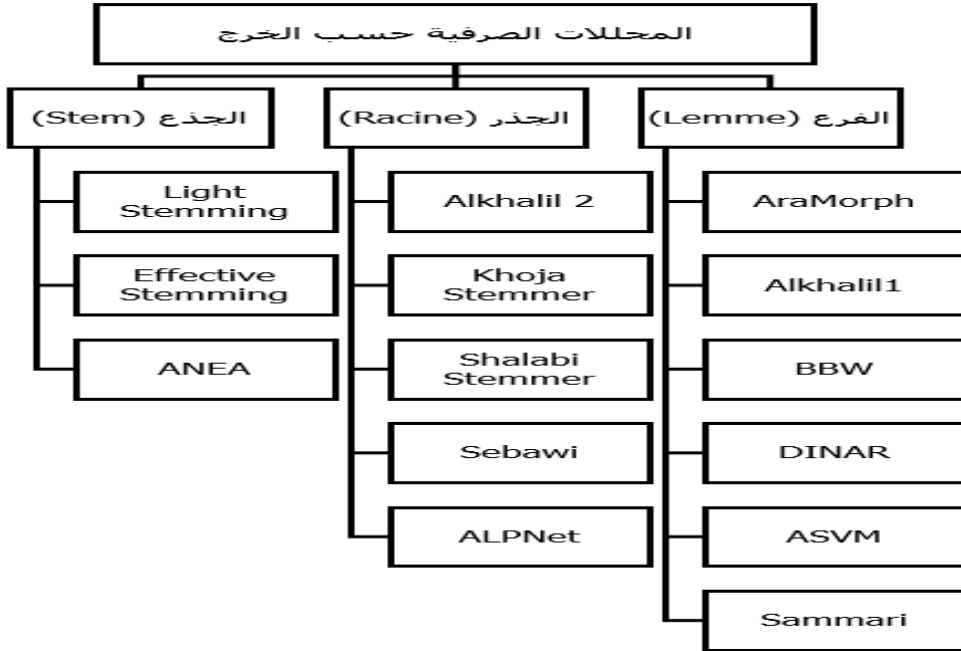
المحللات الصرفية حسب الخرج

الفرع (Lemme)

AraMorph

Alkhalil1

BBW

DINAR

ASVM

Sammari

الجذر (Racine)

Alkhalil 2

Khoja Stemmer

Shalabi Stemmer

Sebawi

ALPNet

الجذع (Stem)

Light Stemming

Effective Stemming

ANEA